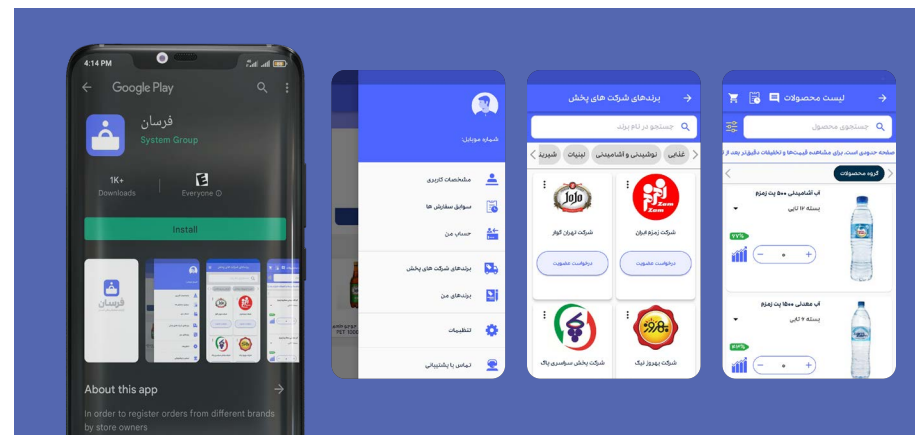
4:14 PM

Google Play

فرسان
System Group

1K+
Downloads

Everyone

Install

فرسان

About this app

In order to register orders from different brands by store owners

شماره موبایل

مشخصات کاربری

سوابق سفارش ها

حساب من

برندهای شرکت های پخش

برندهای من

تنظیمات

تماس با پشتیبانی

برندهای شرکت های پخش

جستجو در نام برند

غلاتی

نوشیدنی و آشامیدنی

لبنیات

شیرینی

JoJo

شرکت تهران کوثر

درخواست عضویت

شرکت زمزم ایران

درخواست عضویت

شرکت پخش سراسری پاک

شرکت بهروز نیک

لیست محصولات

جستجوی محصول

صفحه حضوری است، برای مشاهده قیمت‌ها و تخفیفات دقیق‌تر بعد از

گروه محصولات

آب آشامیدنی ۵۰۰ پت زمزم

بسته ۱۲ تایی

۲۷%

۰

آب معدنی ۱۵۰۰ پت زمزم

بسته ۶ تایی

۰